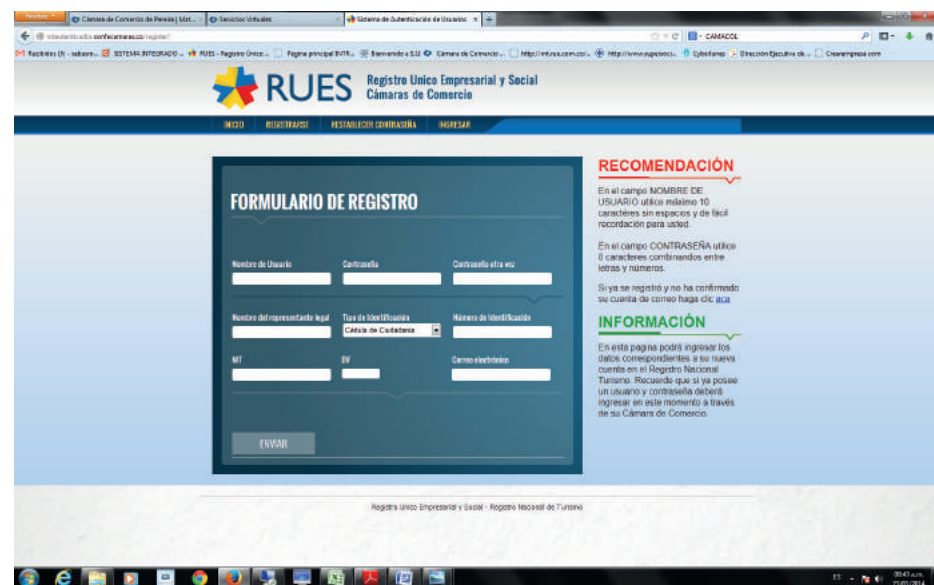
Firefox | Cámara de Comercio de Pereira | Mat... | Servicios Virtuales | Sistema de Autenticación de Usuarios

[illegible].confecamaras.co/register/

CAMACOL

Recibidos (3) - sabaro... | SISTEMA INTEGRADO ... | RUES - Registro Único ... | Pagina principal INTR... | Bienvenido a S.U | Cámara de Comercio | http://intras.com.co/... | http://www.supersoci... | Cybalianz | Dirección Ejecutiva de ... | Creaempresa.com

RUES Registro Unico Empresarial y Social Cámaras de Comercio

INICIO | REGISTRARSE | RESTABLECER CONTRASEÑA | INGRESAR

FORMULARIO DE REGISTRO

Nombre de Usuario
Contraseña
Contraseña otra vez

Nombre del representante legal
Tipo de Identificación
Cédula de Ciudadanía
Número de Identificación

NIT
DV
Correo electrónico

ENVIAR

RECOMENDACIÓN

En el campo NOMBRE DE USUARIO utilice máximo 10 caracteres sin espacios y de fácil recordación para usted.

En el campo CONTRASEÑA utilice 8 caracteres combinando entre letras y números.

Si ya se registró y no ha confirmado su cuenta de correo haga clic aca

INFORMACIÓN

En esta pagina podrá ingresar los datos correspondientes a su nueva cuenta en el Registro Nacional Turismo. Recuerde que si ya posee un usuario y contraseña deberá ingresar en este momento a través de su Cámara de Comercio.

Registro Unico Empresarial y Social - Registro Nacional de Turismo

ES 09:43 a.m. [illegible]/2014